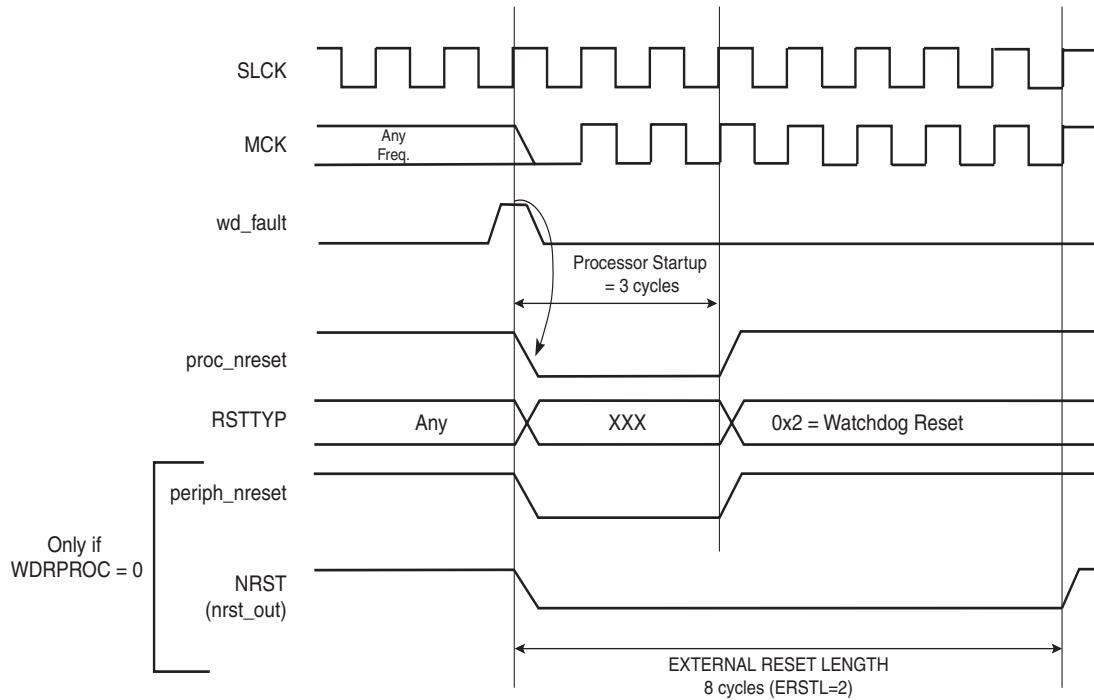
SLCK

MCK

Any
Freq.

wd_fault

Processor Startup
= 3 cycles

proc_nreset

RSTTYP

Any

XXX

0x2 = Watchdog Reset

periph_nreset

Only if
WDRPROC = 0

NRST
(nrst_out)

EXTERNAL RESET LENGTH
8 cycles (ERSTL=2)